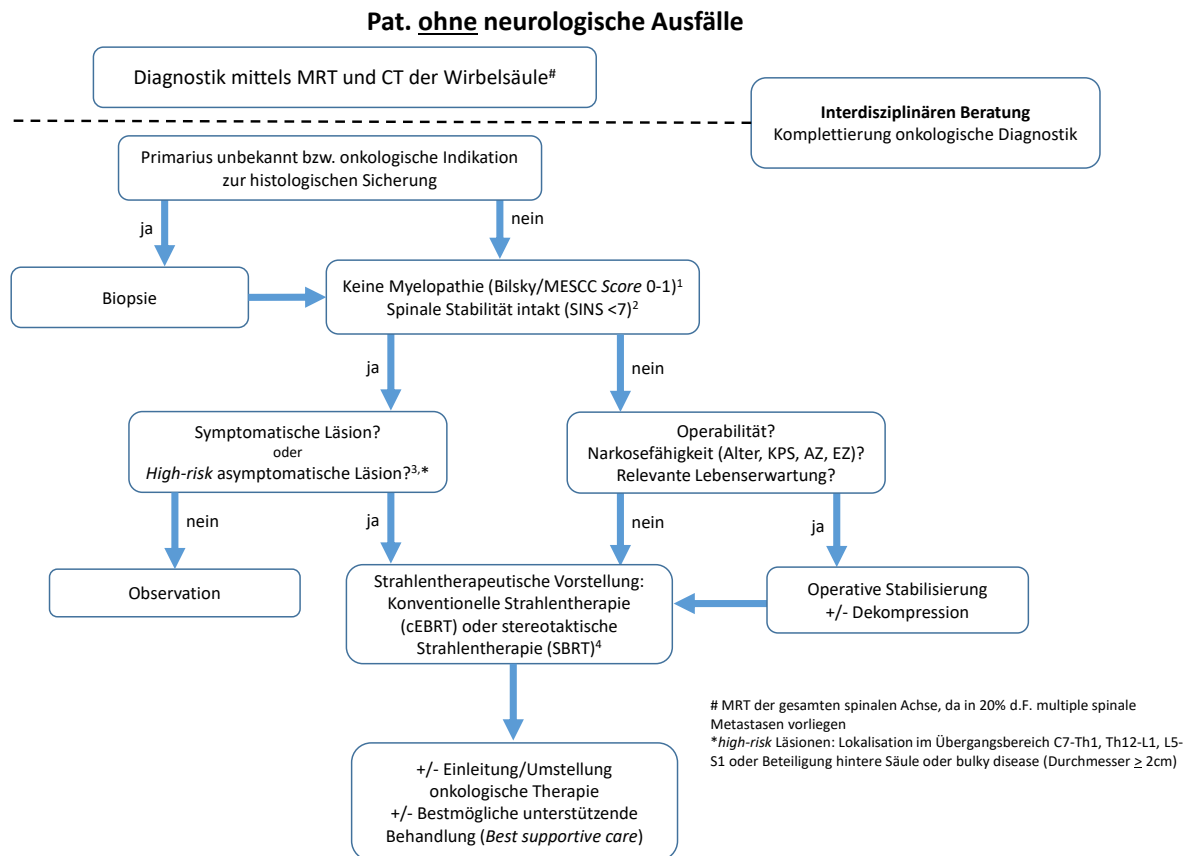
Pat. ohne neurologische Ausfälle

Diagnostik mittels MRT und CT der Wirbelsäule#

Interdisziplinären Beratung
Komplettierung onkologische Diagnostik

Primarius unbekannt bzw. onkologische Indikation zur histologischen Sicherung

ja

nein

Biopsie

Keine Myelopathie (Bilsky/MESCC Score 0-1)$^1$
Spinale Stabilität intakt (SINS <7)$^2$

ja

nein

Symptomatische Läsion?
oder
High-risk asymptomatische Läsion?$^{3,*}$

Operabilität?
Narkosefähigkeit (Alter, KPS, AZ, EZ)?
Relevante Lebenserwartung?

nein

ja

nein

ja

Observation

Strahlentherapeutische Vorstellung:
Konventionelle Strahlentherapie (cEBRT) oder stereotaktische Strahlentherapie (SBRT)$^4$

Operative Stabilisierung
+/- Dekompression

+/- Einleitung/Umstellung onkologische Therapie
+/- Bestmögliche unterstützende Behandlung (Best supportive care)

# MRT der gesamten spinalen Achse, da in 20% d.F. multiple spinale Metastasen vorliegen
*high-risk Läsionen: Lokalisation im Übergangsbereich C7-Th1, Th12-L1, L5-S1 oder Beteiligung hintere Säule oder bulky disease (Durchmesser $\geq$ 2cm)